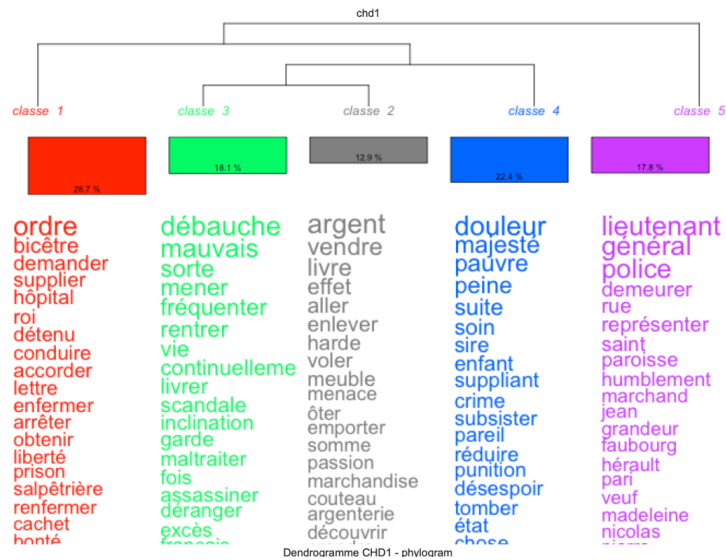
chd1

classe 1

classe 3

classe 2

classe 4

classe 5

28.7 %

18.1 %

12.9 %

22.4 %

17.8 %

ordre
bicêtre
demander
supplier
hôpital
roi
détenu
conduire
accorder
lettre
enfermer
arrêter
obtenir
liberté
prison
salpêtrière
renfermer
cachet
bonté

débauche
mauvais
sorte
mener
fréquenter
rentrer
vie
continuelleme
livrer
scandale
inclination
garde
maltraiter
fois
assassiner
déranger
excès
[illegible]

argent
vendre
livre
effet
aller
enlever
harde
voler
meuble
menace
ôter
emporter
somme
passion
marchandise
couteau
argenterie
découvrir

douleur
majesté
pauvre
peine
suite
soin
sire
enfant
suppliant
crime
subsister
pareil
réduire
punition
désespoir
tomber
état
chose

lieutenant
général
police
demeurer
rue
représenter
saint
paroisse
humblement
marchand
jean
grandeur
faubourg
hérault
pari
veuf
madeleine
nicolas
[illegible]

Dendrogramme CHD1 - phylogram